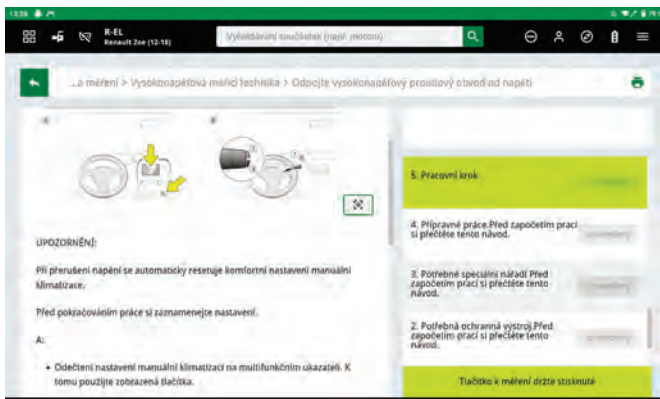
13:26

R-EL
Renault Zoe (12-18)

Vyhledávání součástek (např. motor)

...a měření > Vysokonapěťová měřicí technika > Odpojte vysokonapěťový proudový obvod od napětí

A

B

UPOZORNĚNÍ:

Při přerušení napětí se automaticky resetuje komfortní nastavení manuální klimatizace.

Před pokračováním práce si zaznamenejte nastavení.

A:

• Odečtení nastavení manuální klimatizace na multifunkčním ukazateli. K tomu použijte zobrazená tlačítka.

5. Pracovní krok

4. Přípravné práce.Před započetím prací si přečtěte tento návod.

3. Potřebné speciální nářadí Před započetím prací si přečtěte tento návod.

2. Potřebná ochranná výstroj.Před započetím prací si přečtěte tento návod.

Tlačítko k měření držte stisknuté